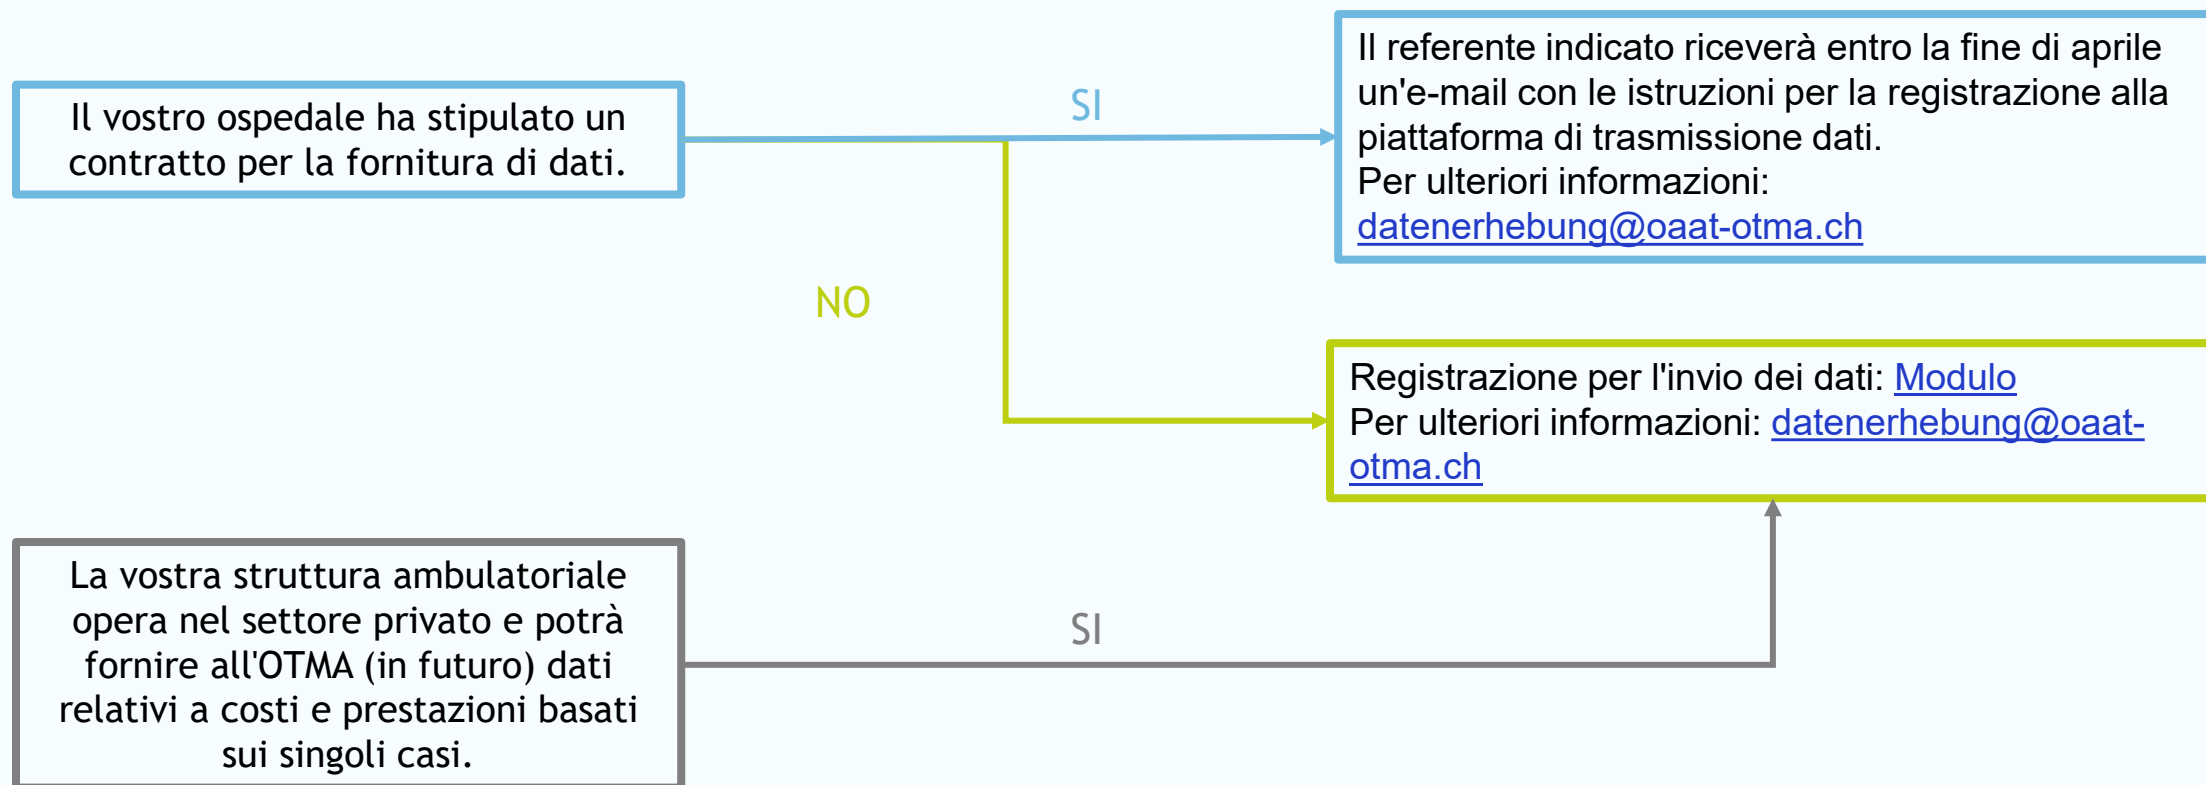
Il vostro ospedale ha stipulato un contratto per la fornitura di dati.

SI

Il referente indicato riceverà entro la fine di aprile un'e-mail con le istruzioni per la registrazione alla piattaforma di trasmissione dati.
Per ulteriori informazioni:
datenerhebung@oaat-otma.ch

NO

Registrazione per l'invio dei dati: Modulo
Per ulteriori informazioni: datenerhebung@oaat-otma.ch

La vostra struttura ambulatoriale opera nel settore privato e potrà fornire all'OTMA (in futuro) dati relativi a costi e prestazioni basati sui singoli casi.

SI